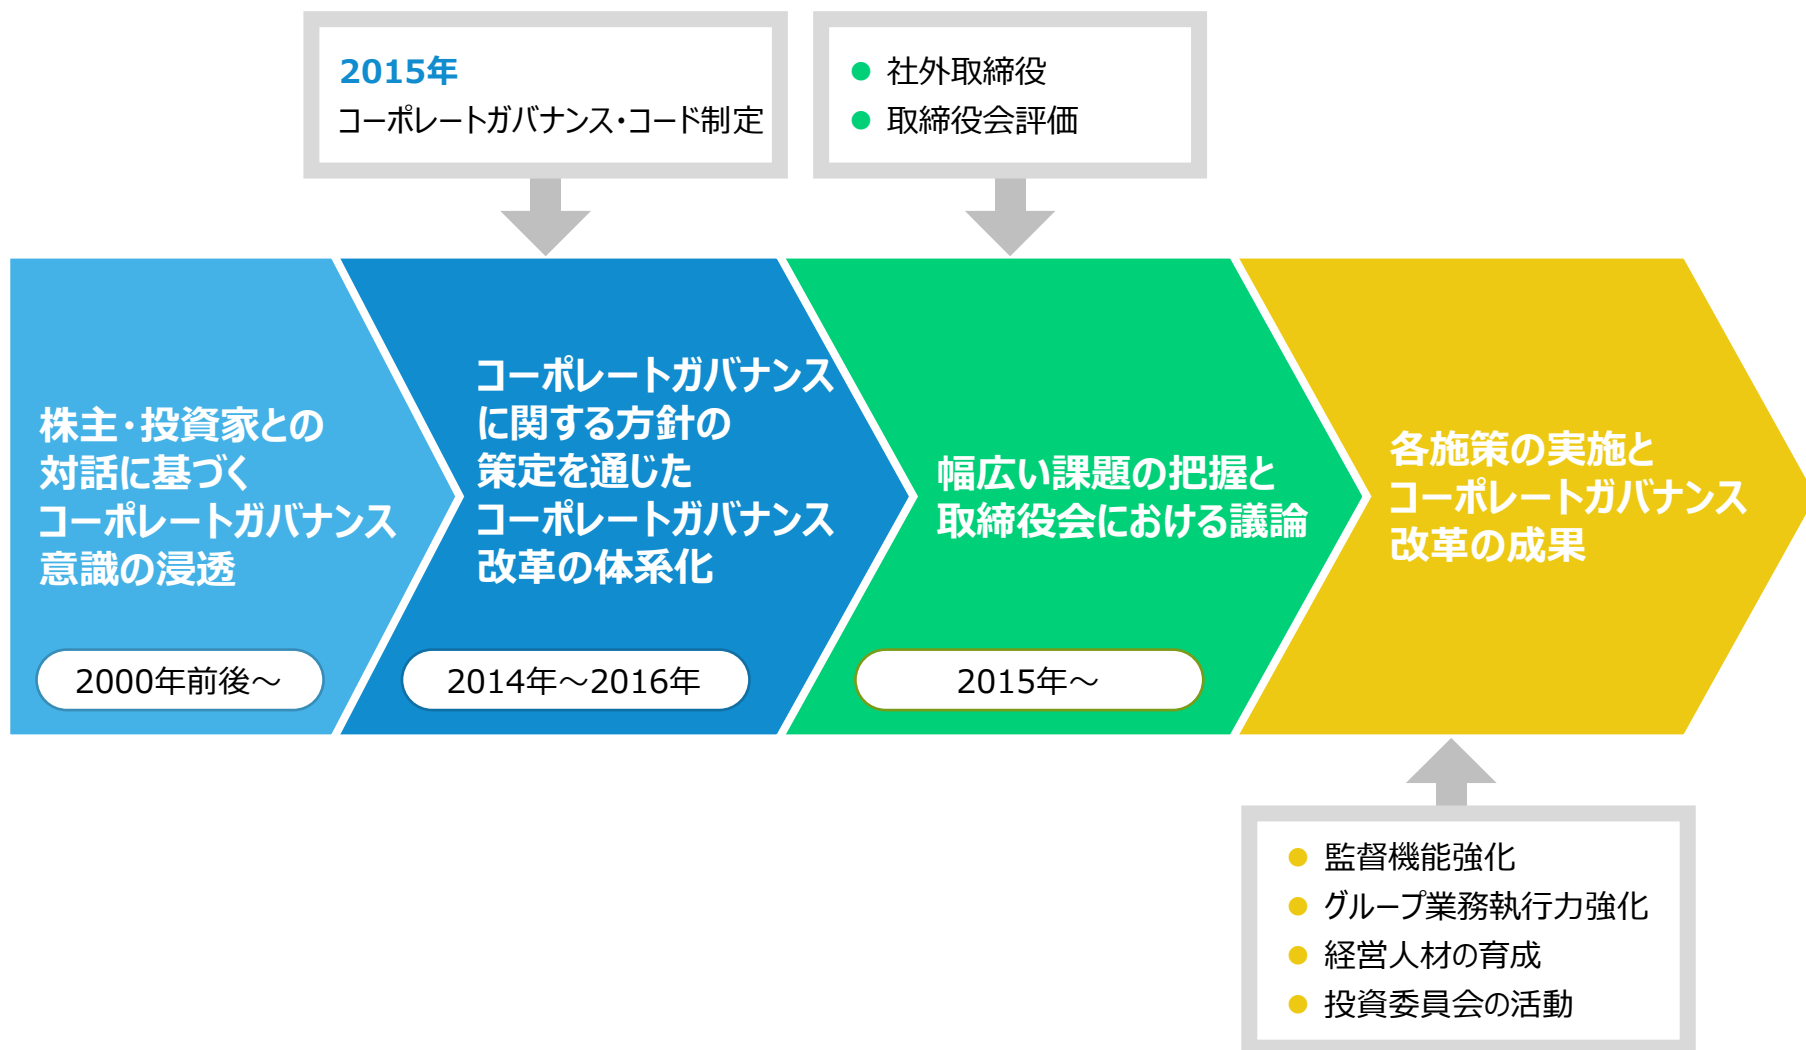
2015年
コーポレートガバナンス･コード制定

社外取締役
取締役会評価

株主･投資家との対話に基づくコーポレートガバナンス意識の浸透

2000年前後～

コーポレートガバナンスに関する方針の策定を通じたコーポレートガバナンス改革の体系化

2014年～2016年

幅広い課題の把握と取締役会における議論

2015年～

各施策の実施とコーポレートガバナンス改革の成果

監督機能強化
グループ業務執行力強化
経営人材の育成
投資委員会の活動